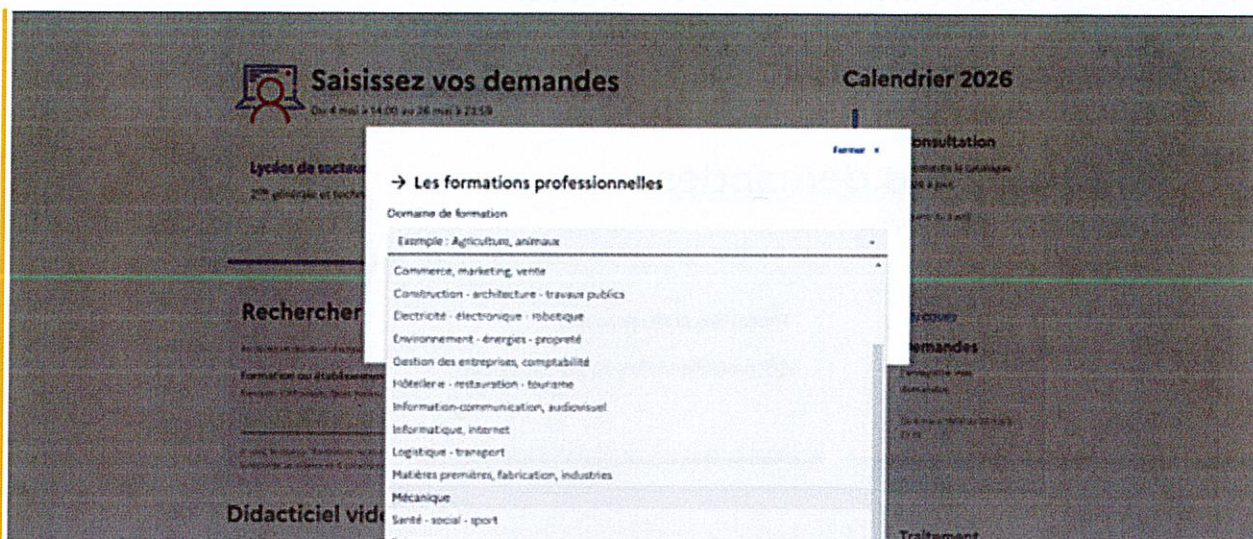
Saisissez vos demandes

Du 4 mai à 14:00 au 26 mai à 23:59

Calendrier 2026

Lycées de secteur

2de générale et technologique

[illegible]onsultation

Rechercher

Formation ou établissement

Didacticiel vid

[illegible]emandes

Traitement

Fermer ×

→ Les formations professionnelles

Domaine de formation

Exemple : Agriculture, animaux

Commerce, marketing, vente
Construction - architecture - travaux publics
Electricité - électronique - robotique
Environnement - énergies - propreté
Gestion des entreprises, comptabilité
Hôtellerie - restauration - tourisme
Information-communication, audiovisuel
Informatique, internet
Logistique - transport
Matières premières, fabrication, industries
Mécanique
Santé - social - sport